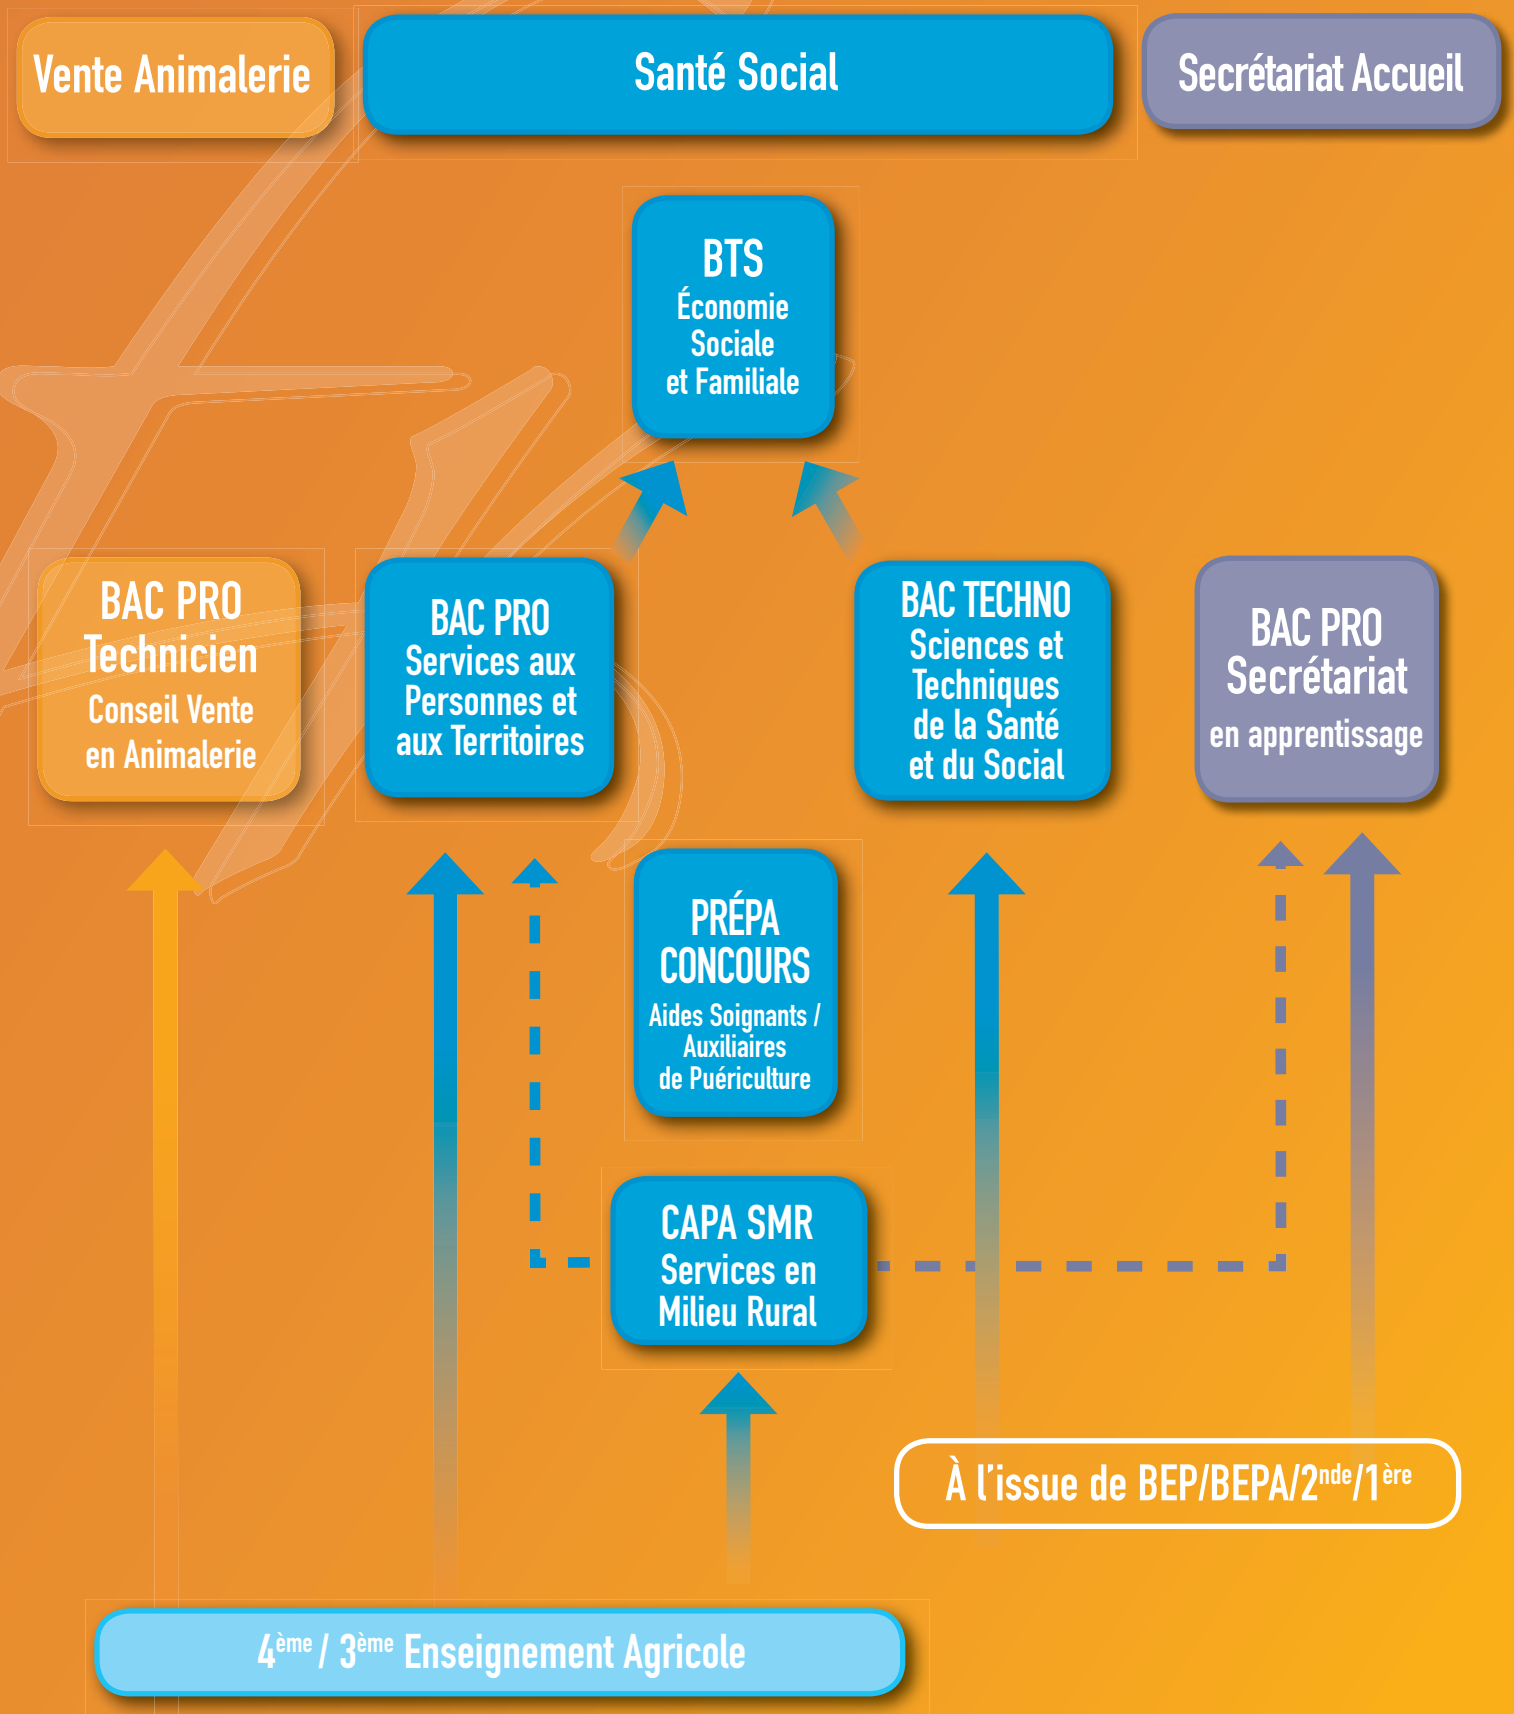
Vente Animalerie

Santé Social

Secrétariat Accueil

BTS
Économie Sociale et Familiale

BAC PRO
Technicien
Conseil Vente en Animalerie

BAC PRO
Services aux Personnes et aux Territoires

BAC TECHNO
Sciences et Techniques de la Santé et du Social

BAC PRO
Secrétariat
en apprentissage

PRÉPA CONCOURS
Aides Soignants / Auxiliaires de Puériculture

CAPA SMR
Services en Milieu Rural

À l'issue de BEP/BEPA/$2^{nde}$/$1^{ère}$

$4^{ème}$ / $3^{ème}$ Enseignement Agricole